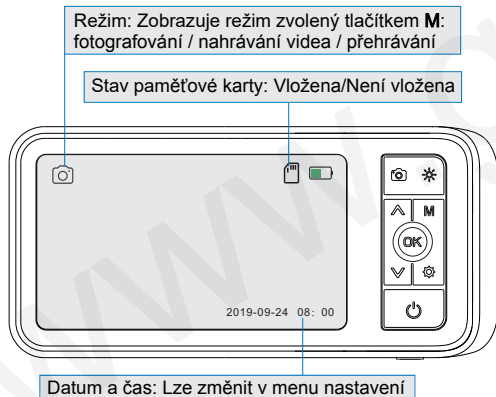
Režim: Zobrazuje režim zvolený tlačítkem **M**: fotografování / nahrávání videa / přehrávání

Stav paměťové karty: Vložena/Není vložena

M

OK

2019-09-24 08: 00

Datum a čas: Lze změnit v menu nastavení